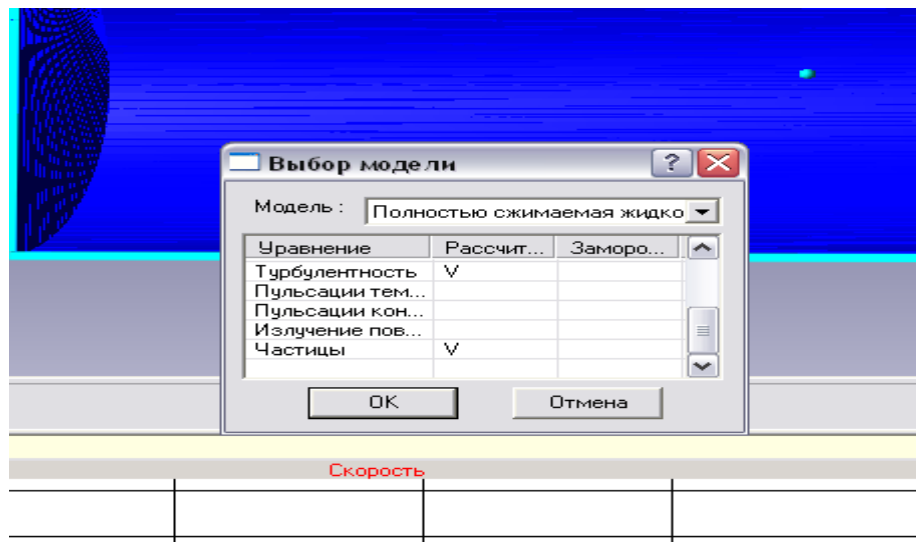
Выбор модели

Модель : Полностью сжимаемая жидко

| Уравнение | Рассчит... | Заморо... |
|---|---|---|
| Турбулентность | V | |
| Пульсации тем... | | |
| Пульсации кон... | | |
| Излучение пов... | | |
| Частицы | V | |

OK Отмена

Скорость